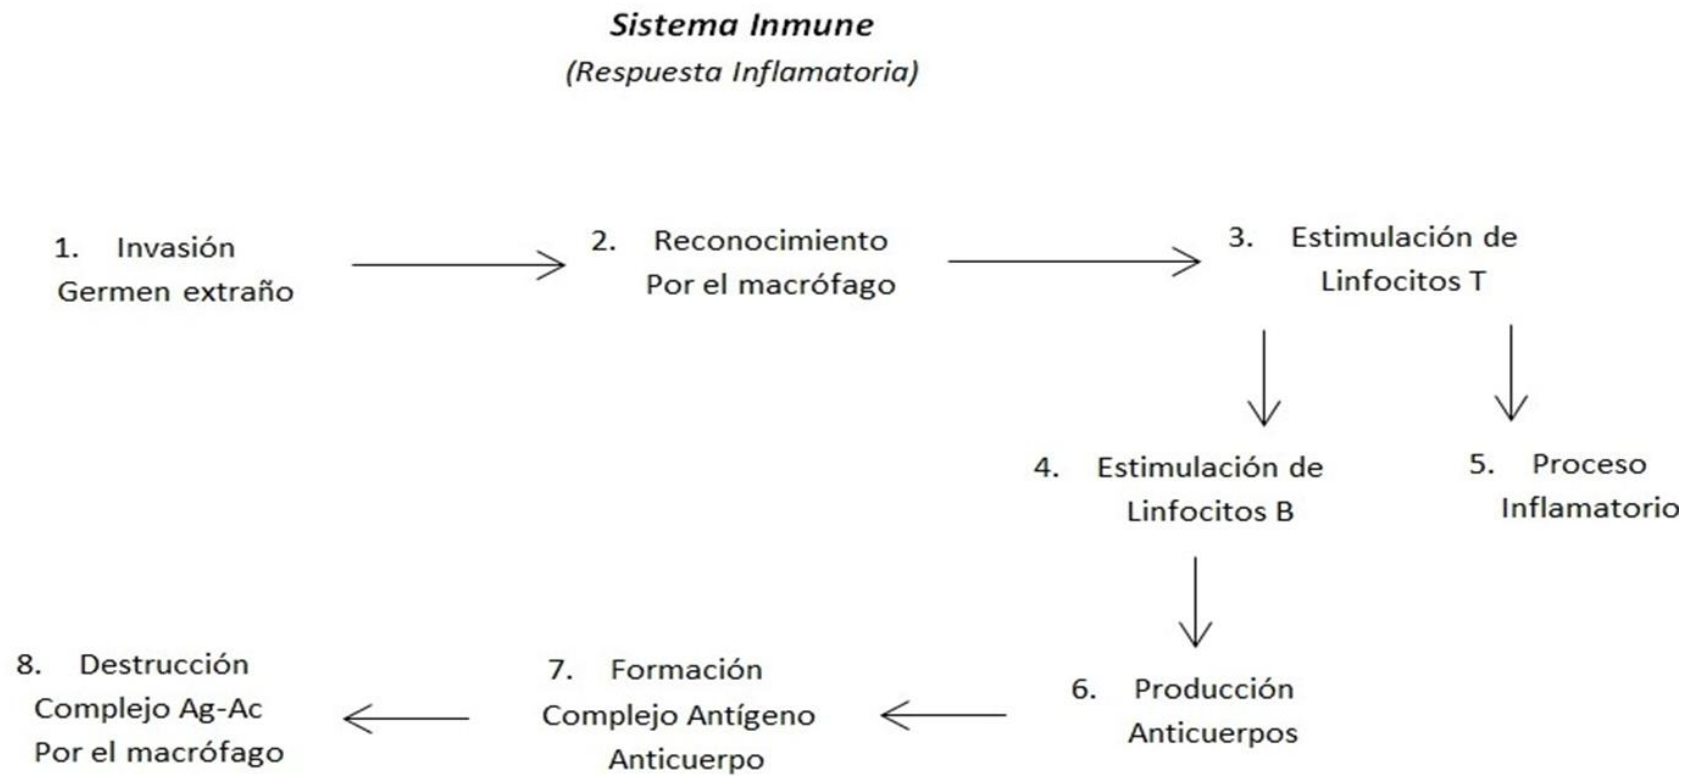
Sistema Inmune
(Respuesta Inflamatoria)

1. Invasión
Germen extraño

2. Reconocimiento
Por el macrófago

3. Estimulación de
Linfocitos T

4. Estimulación de
Linfocitos B

5. Proceso
Inflamatorio

6. Producción
Anticuerpos

7. Formación
Complejo Antígeno
Anticuerpo

8. Destrucción
Complejo Ag-Ac
Por el macrófago